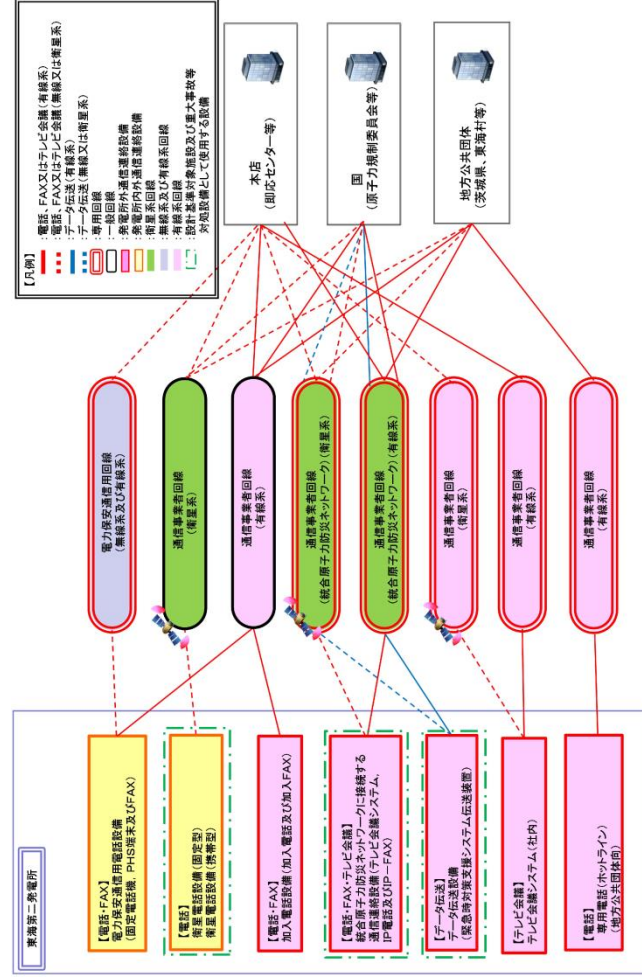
【凡例】
：電話、FAX又はテレビ会議（有線系）
：電話、FAX又はテレビ会議（無線又は衛星系）
：データ伝送（有線系）
：データ伝送（無線又は衛星系）
：専用回線
：一般回線
：発電所外通信連絡設備
：発電所内外通信連絡設備
：衛星系回線
：無線系及び有線系回線
：有線系回線
：設計基準対象施設及び重大事故等対処設備として使用する設備

本店
（即応センター等）

国
（原子力規制委員会等）

地方公共団体
（茨城県、東海村等）

電力保安通信用回線
（無線系及び有線系）

通信事業者回線
（衛星系）

通信事業者回線
（有線系）

通信事業者回線
（統合原子力防災ネットワーク）（衛星系）

通信事業者回線
（統合原子力防災ネットワーク）（有線系）

通信事業者回線
（衛星系）

通信事業者回線
（有線系）

通信事業者回線
（有線系）

東海第二発電所

【電話・FAX】
電力保安通信用電話設備
（固定電話機、PHS端末及びFAX）

【電話】
衛星電話設備（固定型）
衛星電話設備（携帯型）

【電話・FAX】
加入電話設備（加入電話及び加入FAX）

【電話・FAX・テレビ会議】
統合原子力防災ネットワークに接続する通信連絡設備（テレビ会議システム、IP電話及びIP－FAX）

【データ伝送】
データ伝送設備
（緊急時対策支援システム伝送装置）

【テレビ会議】
テレビ会議システム（社内）

【電話】
専用電話（ホットライン）
（地方公共団体向）